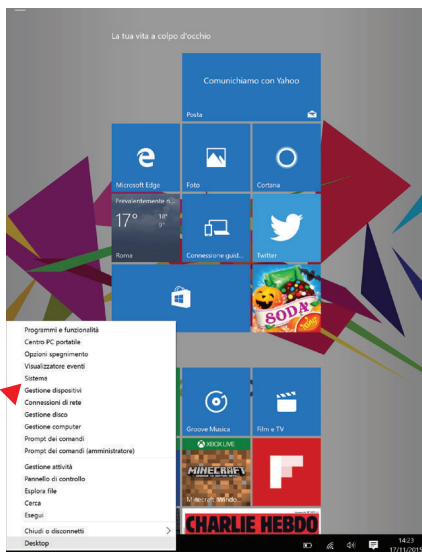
La tua vita a colpo d'occhio

Comunichiamo con Yahoo

Posta

Microsoft Edge

Foto

Cortana

Prevalentemente s...

17°

Roma

Connessione guid...

Twitter

SODA

Programmi e funzionalità
Centro PC portatile
Opzioni spegnimento
Visualizzatore eventi
Sistema
Gestione dispositivi
Connessioni di rete
Gestione disco
Gestione computer
Prompt dei comandi
Prompt dei comandi (amministratore)

Gestione attività
Pannello di controllo
Esplora file
Cerca
Esegui

Chiudi o disconnetti
Desktop

Groove Musica

Film e TV

XBOX LIVE

MINECRAFT

CHARLIE HEBDO

14:23
17/11/2015